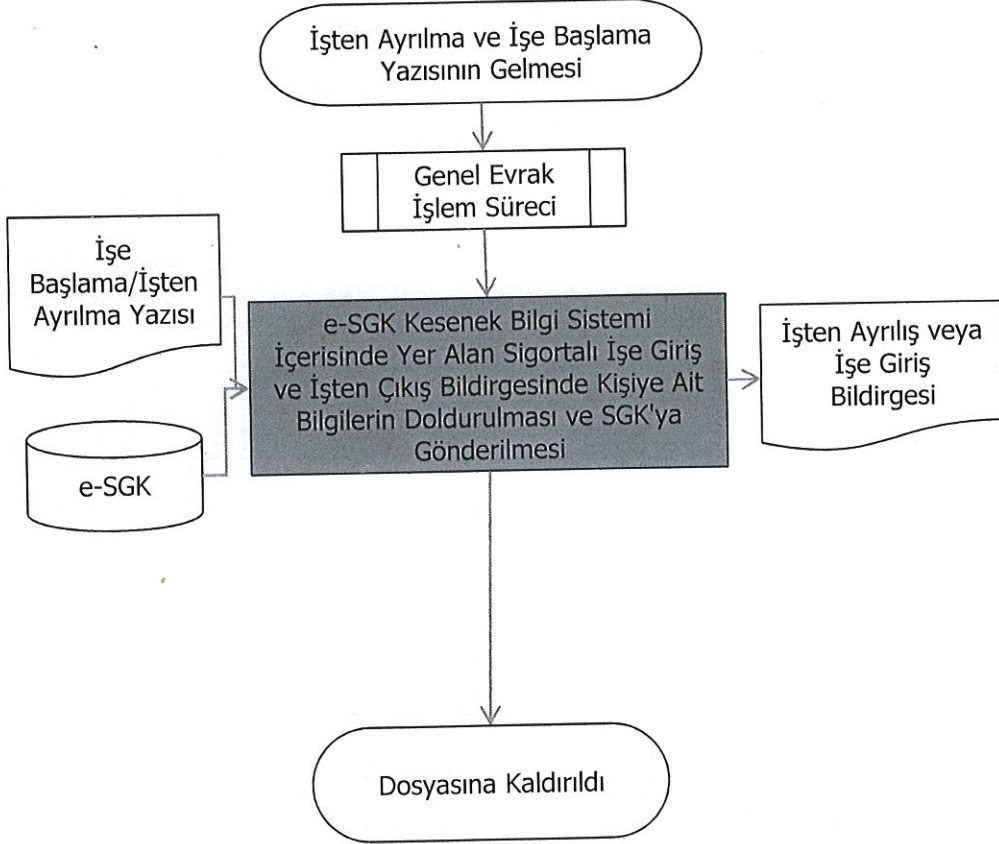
İşten Ayrılma ve İşe Başlama Yazısının Gelmesi

Genel Evrak İşlem Süreci

İşe Başlama/İşten Ayrılma Yazısı

e-SGK

e-SGK Kesenek Bilgi Sistemi İçerisinde Yer Alan Sigortalı İşe Giriş ve İşten Çıkış Bildirgesinde Kişiye Ait Bilgilerin Doldurulması ve SGK'ya Gönderilmesi

İşten Ayrılış veya İşe Giriş Bildirgesi

Dosyasına Kaldırıldı